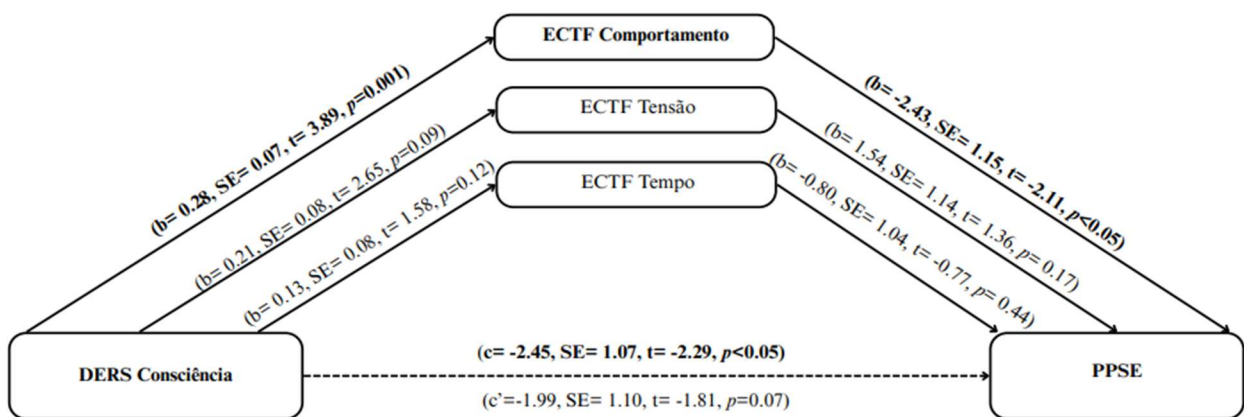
ECTF Comportamento

ECTF Tensão

ECTF Tempo

(b= 0.28, SE= 0.07, t= 3.89, $p$=0.001)

(b= 0.21, SE= 0.08, t= 2.65, $p$=0.09)

(b= 0.13, SE= 0.08, t= 1.58, $p$=0.12)

(b= -2.43, SE= 1.15, t= -2.11, $p$<0.05)

(b= 1.54, SE= 1.14, t= 1.36, $p$= 0.17)

(b= -0.80, SE= 1.04, t= -0.77, $p$= 0.44)

DERS Consciência

(c= -2.45, SE= 1.07, t= -2.29, $p$<0.05)

(c'=-1.99, SE= 1.10, t= -1.81, $p$=0.07)

PPSE